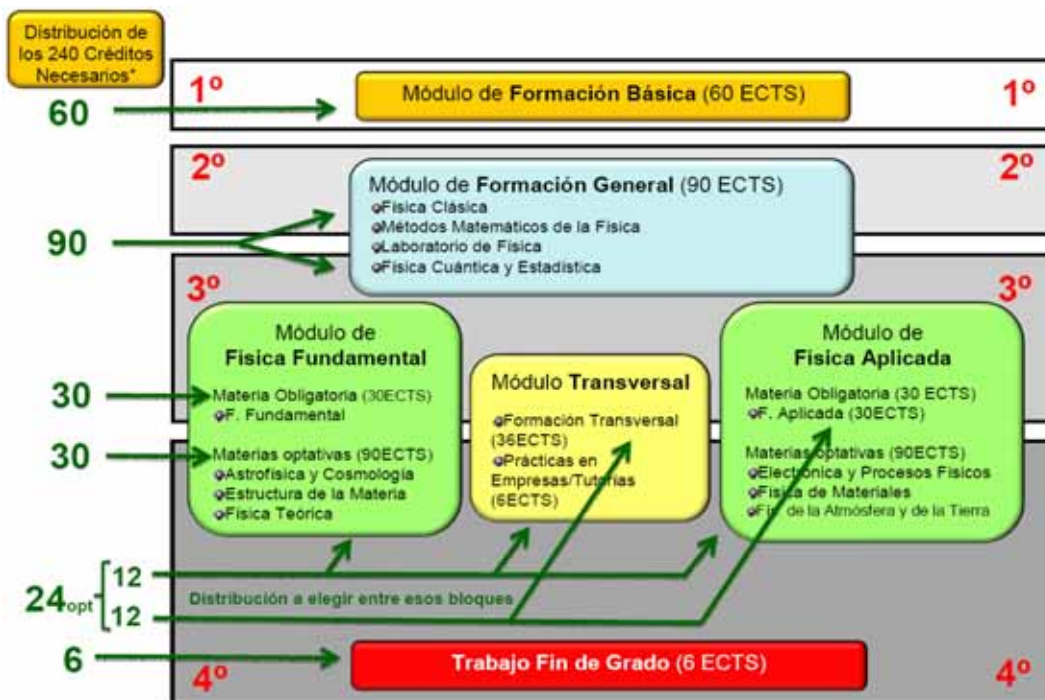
Distribución de los 240 Créditos Necesarios*

60

1º

Módulo de **Formación Básica** (60 ECTS)

1º

2º

Módulo de **Formación General** (90 ECTS)
Física Clásica
Métodos Matemáticos de la Física
Laboratorio de Física
Física Cuántica y Estadística

2º

90

3º

3º

Módulo de
**Física Fundamental**

30

Materia Obligatoria (30ECTS)
F. Fundamental

30

Materias optativas (90ECTS)
Astrofísica y Cosmología
Estructura de la Materia
Física Teórica

Módulo **Transversal**

Formación Transversal (36ECTS)
Prácticas en Empresas/Tutorías (6ECTS)

Módulo de
**Física Aplicada**

Materia Obligatoria (30 ECTS)
F. Aplicada (30ECTS)

Materias optativas (90ECTS)
Electrónica y Procesos Físicos
Física de Materiales
Fís. de la Atmósfera y de la Tierra

$24_{opt}$ 12
12

Distribución a elegir entre esos bloques

6

4º

**Trabajo Fin de Grado** (6 ECTS)

4º